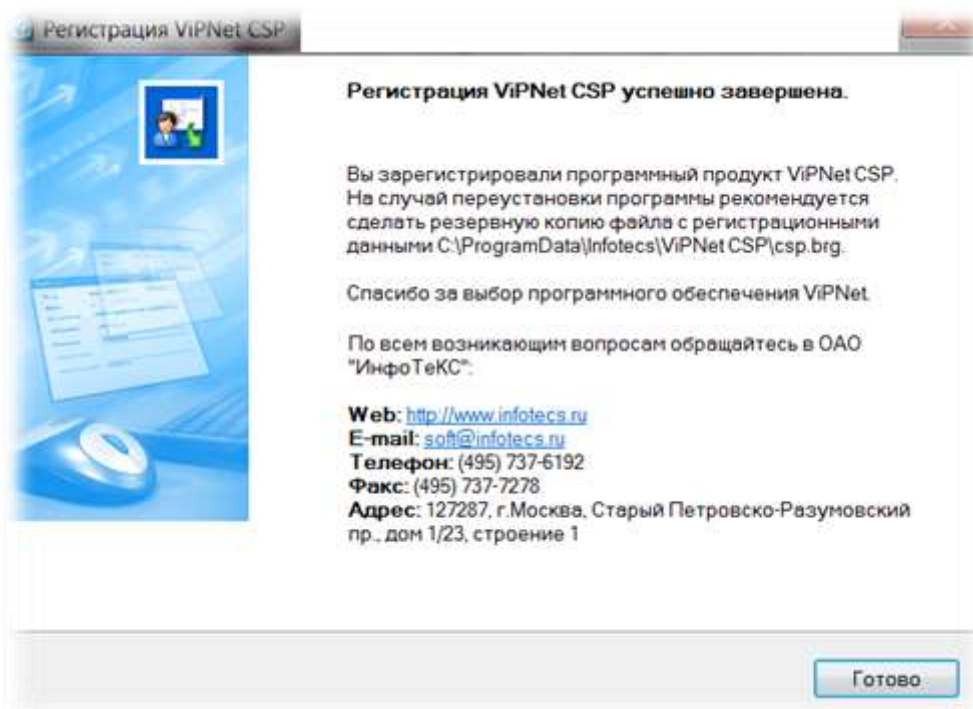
Регистрация ViPNet CSP

Регистрация ViPNet CSP успешно завершена.

Вы зарегистрировали программный продукт ViPNet CSP. На случай переустановки программы рекомендуется сделать резервную копию файла с регистрационными данными C:\ProgramData\Infotecs\ViPNet CSP\csp.brg.

Спасибо за выбор программного обеспечения ViPNet.

По всем возникающим вопросам обращайтесь в ОАО "ИнфоТеКС":

Web: http://www.infotecs.ru
E-mail: soft@infotecs.ru
Телефон: (495) 737-6192
Факс: (495) 737-7278
Адрес: 127287, г.Москва, Старый Петровско-Разумовский пр., дом 1/23, строение 1

Готово